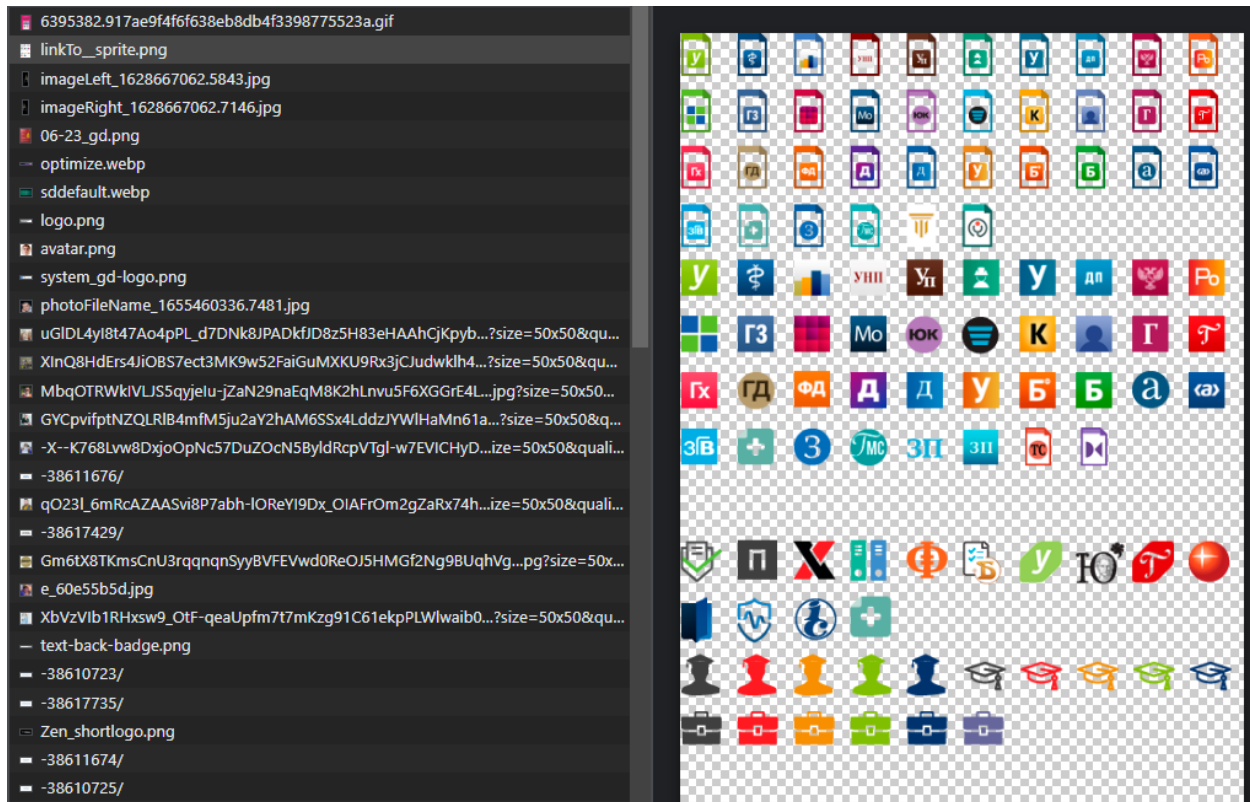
6395382.917ae9f4f6f638eb8db4f3398775523a.gif
linkTo__sprite.png
imageLeft_1628667062.5843.jpg
imageRight_1628667062.7146.jpg
06-23_gd.png
optimize.webp
sddefault.webp
logo.png
avatar.png
system_gd-logo.png
photoFileName_1655460336.7481.jpg
uGlDL4yI8t47Ao4pPL_d7DNk8JPADkfJD8z5H83eHAAhCjKpyb...?size=50x50&qu...
XInQ8HdErs4JiOBS7ect3MK9w52FaiGuMXKU9Rx3jCJudwklh4...?size=50x50&qu...
MbqOTRWkIVLJS5qyjeIu-jZaN29naEqM8K2hLnvu5F6XGGrE4L...jpg?size=50x50...
GYCpvifptNZQLRlB4mfM5ju2aY2hAM6SSx4LddzJYWlHaMn61a...?size=50x50&q...
-X--K768Lvw8DxjoOpNc57DuZOcN5ByldRcpVTgl-w7EVICHyD...ize=50x50&quali...
-38611676/
qO23l_6mRcAZAASvi8P7abh-lOReYI9Dx_OIAFrOm2gZaRx74h...ize=50x50&quali...
-38617429/
Gm6tX8TKmsCnU3rqqnqnSyyBVFEVwd0ReOJ5HMGf2Ng9BUqhVg...pg?size=50x...
e_60e55b5d.jpg
XbVzVIb1RHxsw9_OtF-qeaUpfm7t7mKzg91C61ekpPLWlwaib0...?size=50x50&qu...
text-back-badge.png
-38610723/
-38617735/
Zen_shortlogo.png
-38611674/
-38610725/

У ДП Ро
ГЗ Мо ЮК К Г
Гх ГД ФД Д Д У Б Б
ЗВ З
У УНП Уп У ДП Ро
ГЗ Мо ЮК К Г
Гх ГД ФД Д Д У Б Б а
ЗВ З ГМС ЗП ЗП ТС
П Ф Б Ю